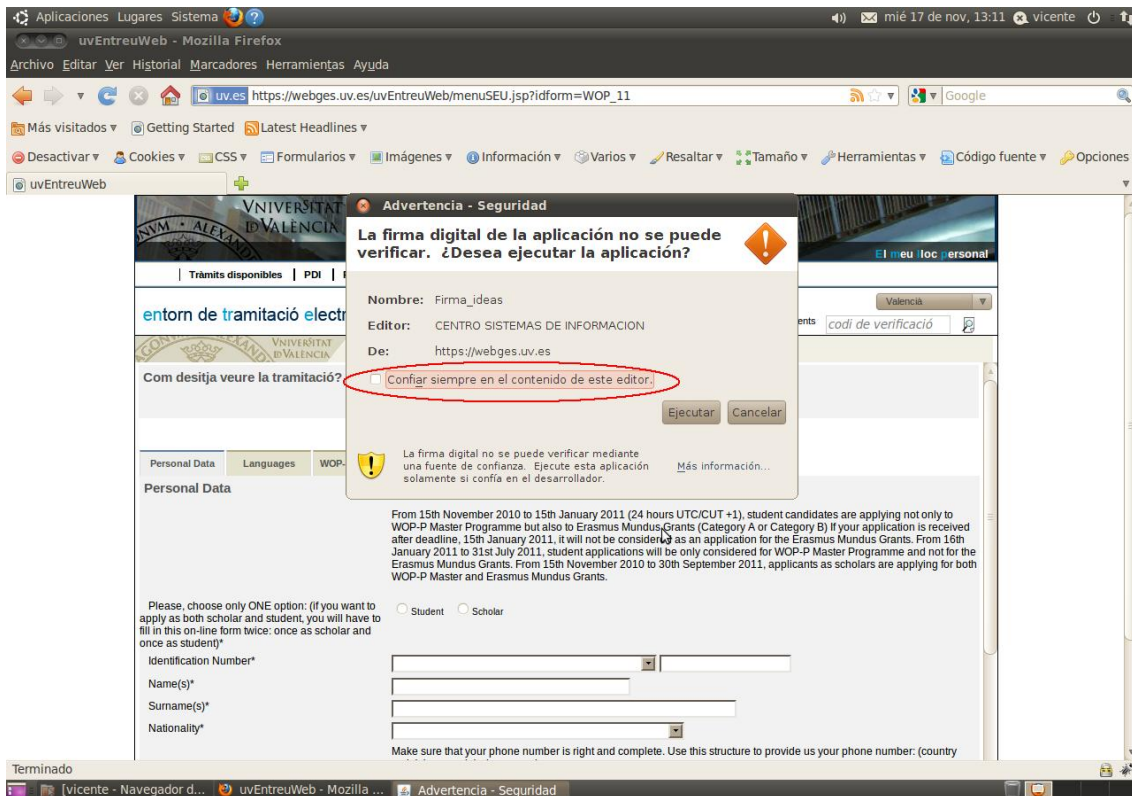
Aplicaciones Lugares Sistema
mié 17 de nov, 13:11 vicente
uvEntreuWeb - Mozilla Firefox
Archivo Editar Ver Historial Marcadores Herramientas Ayuda
uv.es https://webges.uv.es/uvEntreuWeb/menuSEU.jsp?idform=WOP_11
Google
Más visitados Getting Started Latest Headlines
Desactivar Cookies CSS Formularios Imágenes Información Varios Resaltar Tamaño Herramientas Código fuente Opciones
uvEntreuWeb

VNIVERSITAT DVALÈNCIA
El meu lloc personal
Tràmits disponibles | PDI |
entorn de tramitació electr
Valencià
codi de verificació
VNIVERSITAT DVALÈNCIA
Com desitja veure la tramitació?

Advertencia - Seguridad
La firma digital de la aplicación no se puede verificar. ¿Desea ejecutar la aplicación?
Nombre: Firma_ideas
Editor: CENTRO SISTEMAS DE INFORMACION
De: https://webges.uv.es
Confiar siempre en el contenido de este editor.
Ejecutar Cancelar
La firma digital no se puede verificar mediante una fuente de confianza. Ejecute esta aplicación solamente si confía en el desarrollador.
Más información...

Personal Data Languages WOP-
Personal Data
From 15th November 2010 to 15th January 2011 (24 hours UTC/CUT +1), student candidates are applying not only to WOP-P Master Programme but also to Erasmus Mundus Grants (Category A or Category B) If your application is received after deadline, 15th January 2011, it will not be considered as an application for the Erasmus Mundus Grants. From 16th January 2011 to 31st July 2011, student applications will be only considered for WOP-P Master Programme and not for the Erasmus Mundus Grants. From 15th November 2010 to 30th September 2011, applicants as scholars are applying for both WOP-P Master and Erasmus Mundus Grants.
Please, choose only ONE option: (if you want to apply as both scholar and student, you will have to fill in this on-line form twice: once as scholar and once as student)*
Student Scholar
Identification Number*
Name(s)*
Surname(s)*
Nationality*
Make sure that your phone number is right and complete. Use this structure to provide us your phone number: (country
Terminado
[vicente - Navegador d... uvEntreuWeb - Mozilla ... Advertencia - Seguridad